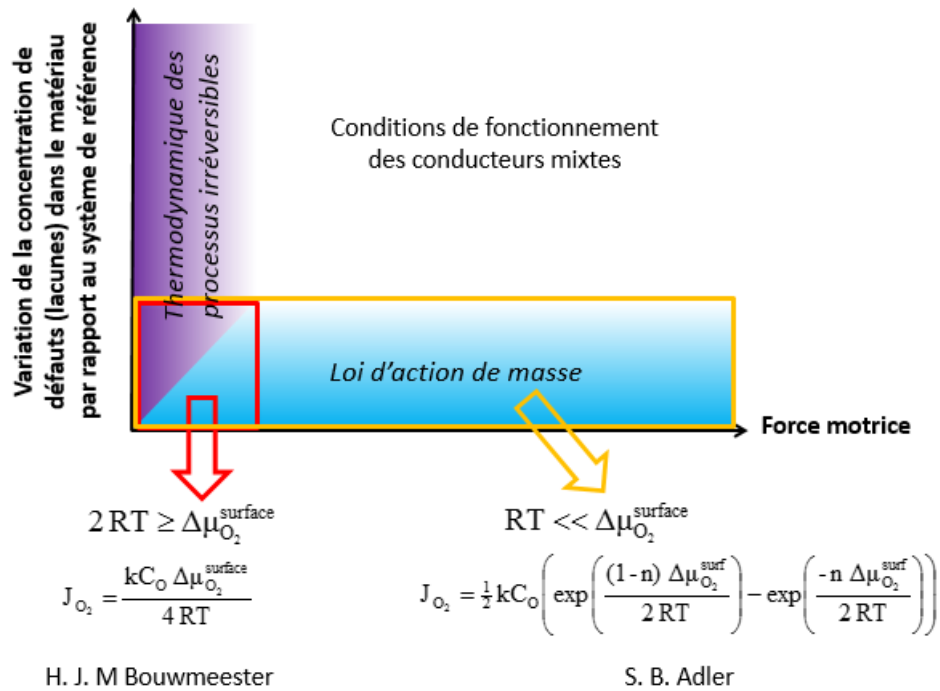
Variation de la concentration de défauts (lacunes) dans le matériau par rapport au système de référence

Thermodynamique des processus irréversibles

Conditions de fonctionnement des conducteurs mixtes

Loi d'action de masse

Force motrice

$2\,RT \geq \Delta\mu_{O_2}^{surface}$

$J_{O_2} = \frac{kC_O\,\Delta\mu_{O_2}^{surface}}{4\,RT}$

H. J. M Bouwmeester

$RT << \Delta\mu_{O_2}^{surface}$

$J_{O_2} = \frac{1}{2}kC_O\left(\exp\left(\frac{(1-n)\,\Delta\mu_{O_2}^{surf}}{2\,RT}\right) - \exp\left(\frac{-n\,\Delta\mu_{O_2}^{surf}}{2\,RT}\right)\right)$

S. B. Adler